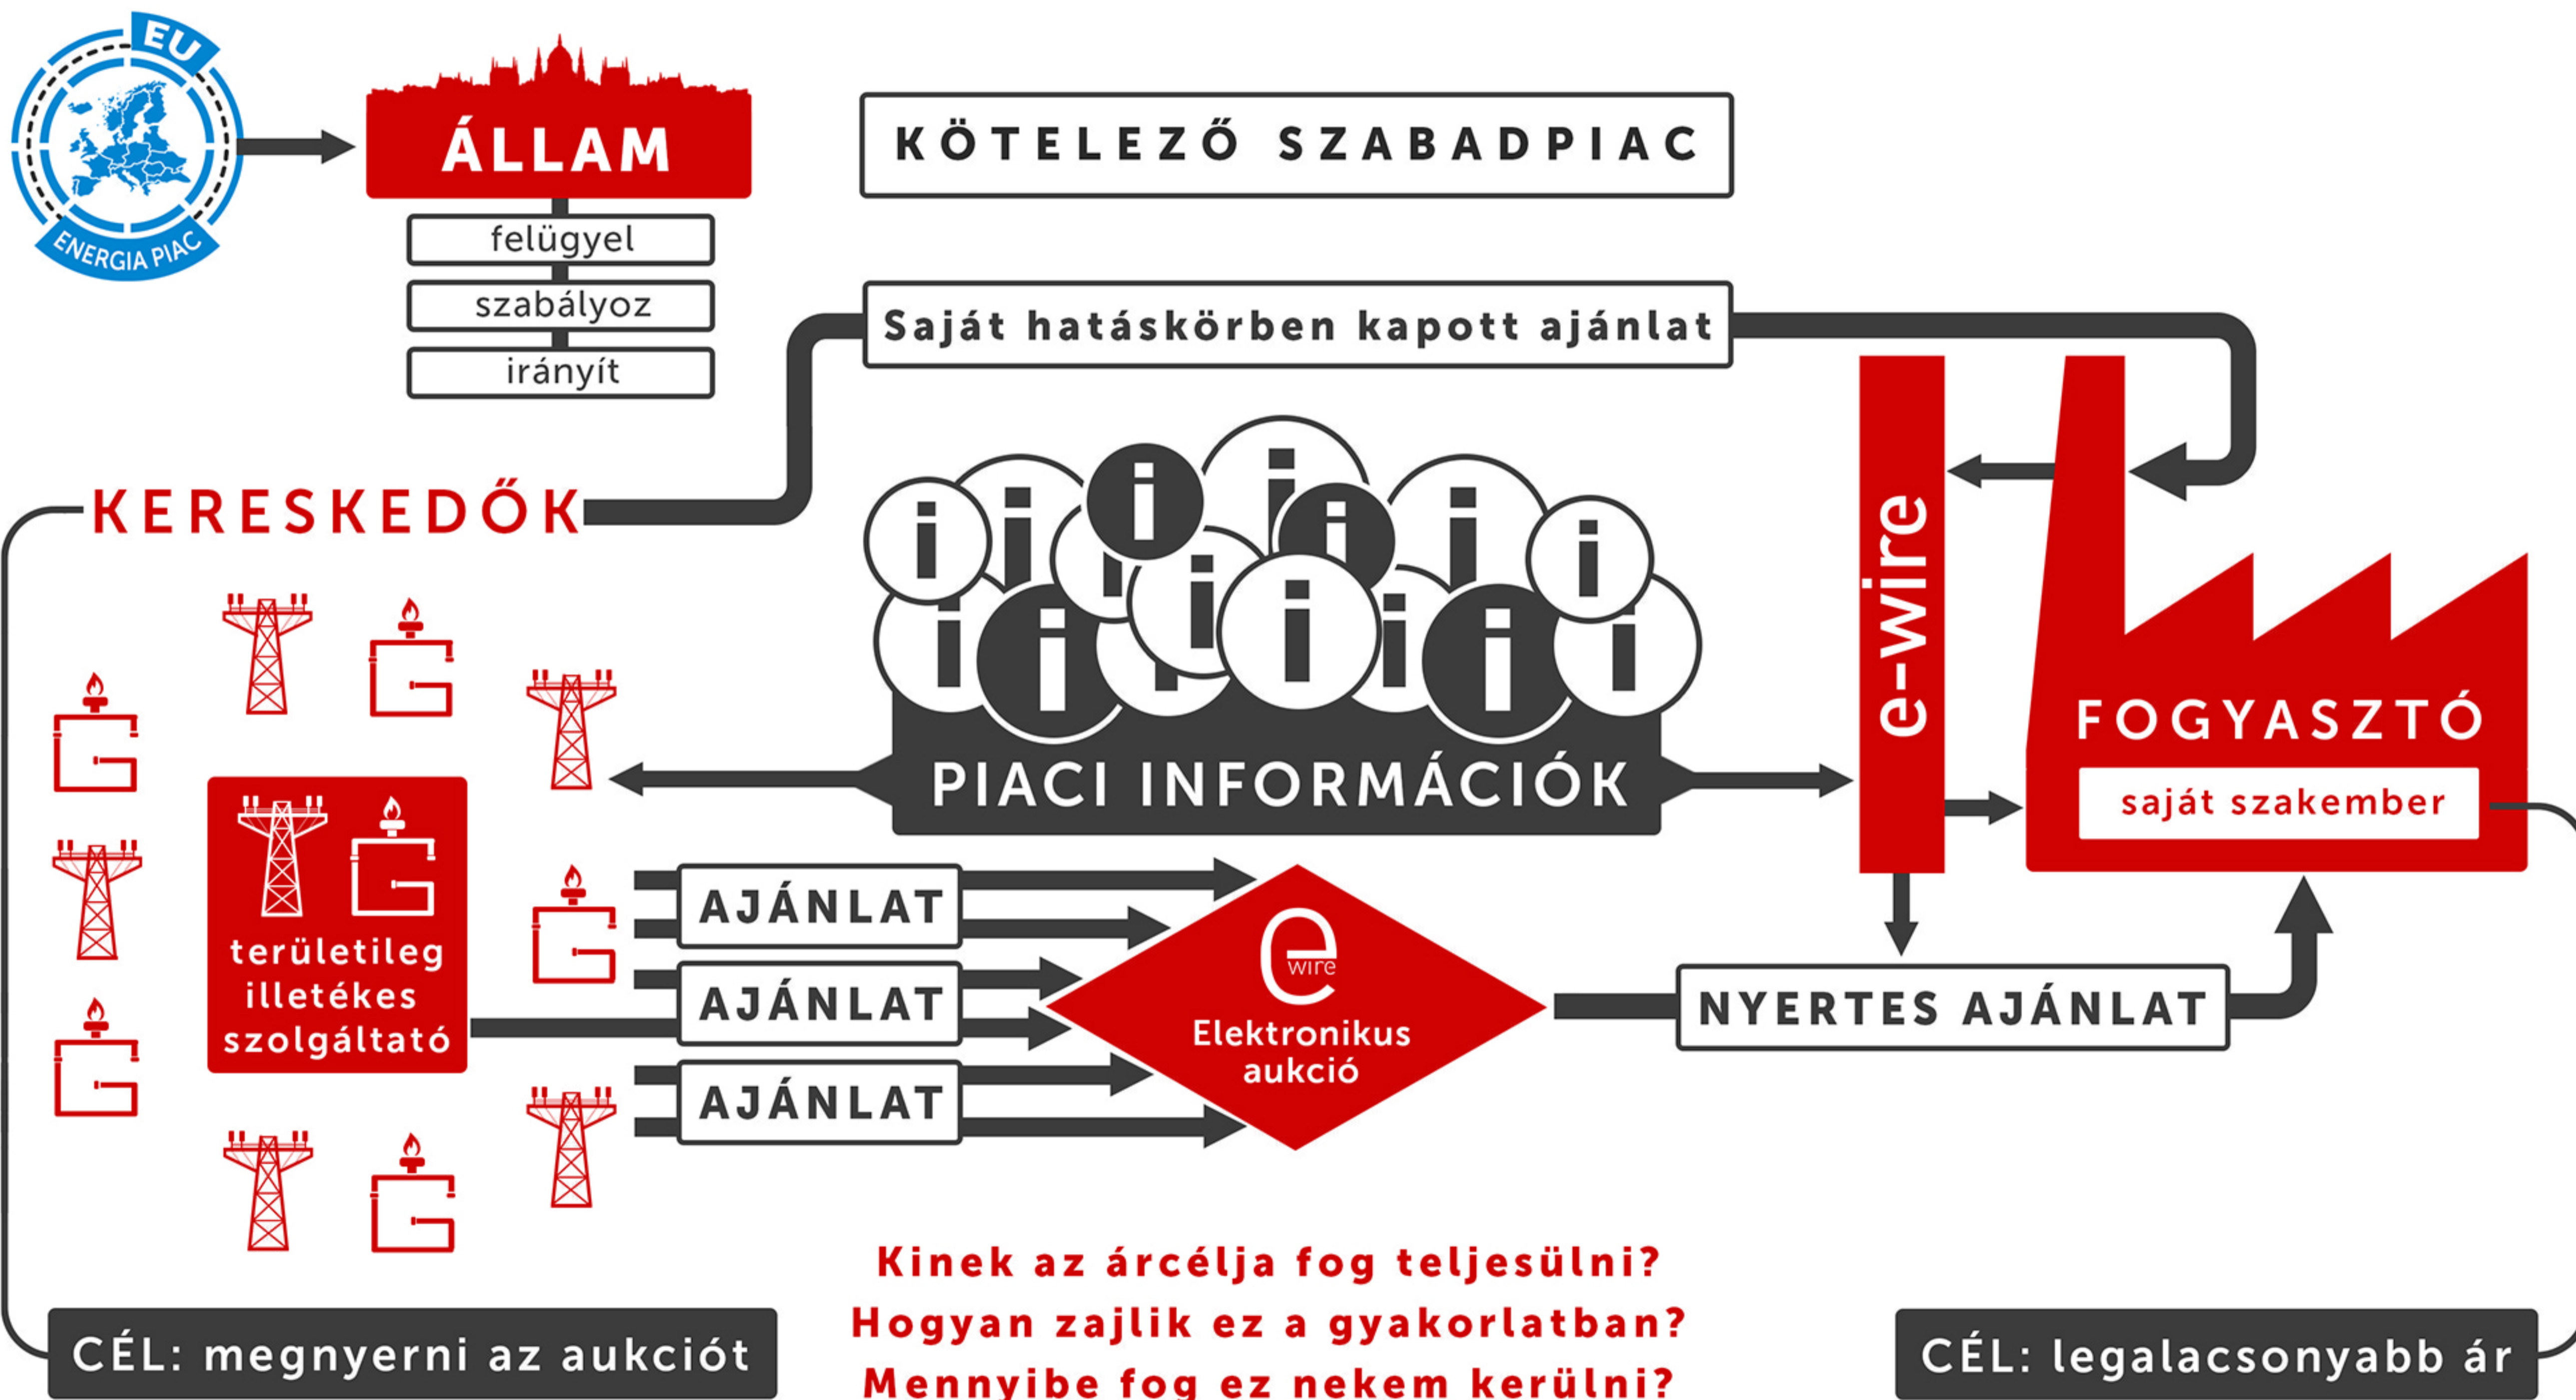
EU
ENERGIA PIAC

ÁLLAM

felügyel
szabályoz
irányít

KÖTELEZŐ SZABADPIAC

Saját hatáskörben kapott ajánlat

KERESKEDŐK

PIACI INFORMÁCIÓK

e-wire

FOGYASZTÓ
saját szakember

területileg illetékes szolgáltató

AJÁNLAT
AJÁNLAT
AJÁNLAT

e wire
Elektronikus aukció

NYERTES AJÁNLAT

Kinek az árcélja fog teljesülni?
Hogyan zajlik ez a gyakorlatban?
Mennyibe fog ez nekem kerülni?

CÉL: megnyerni az aukciót

CÉL: legalacsonyabb ár